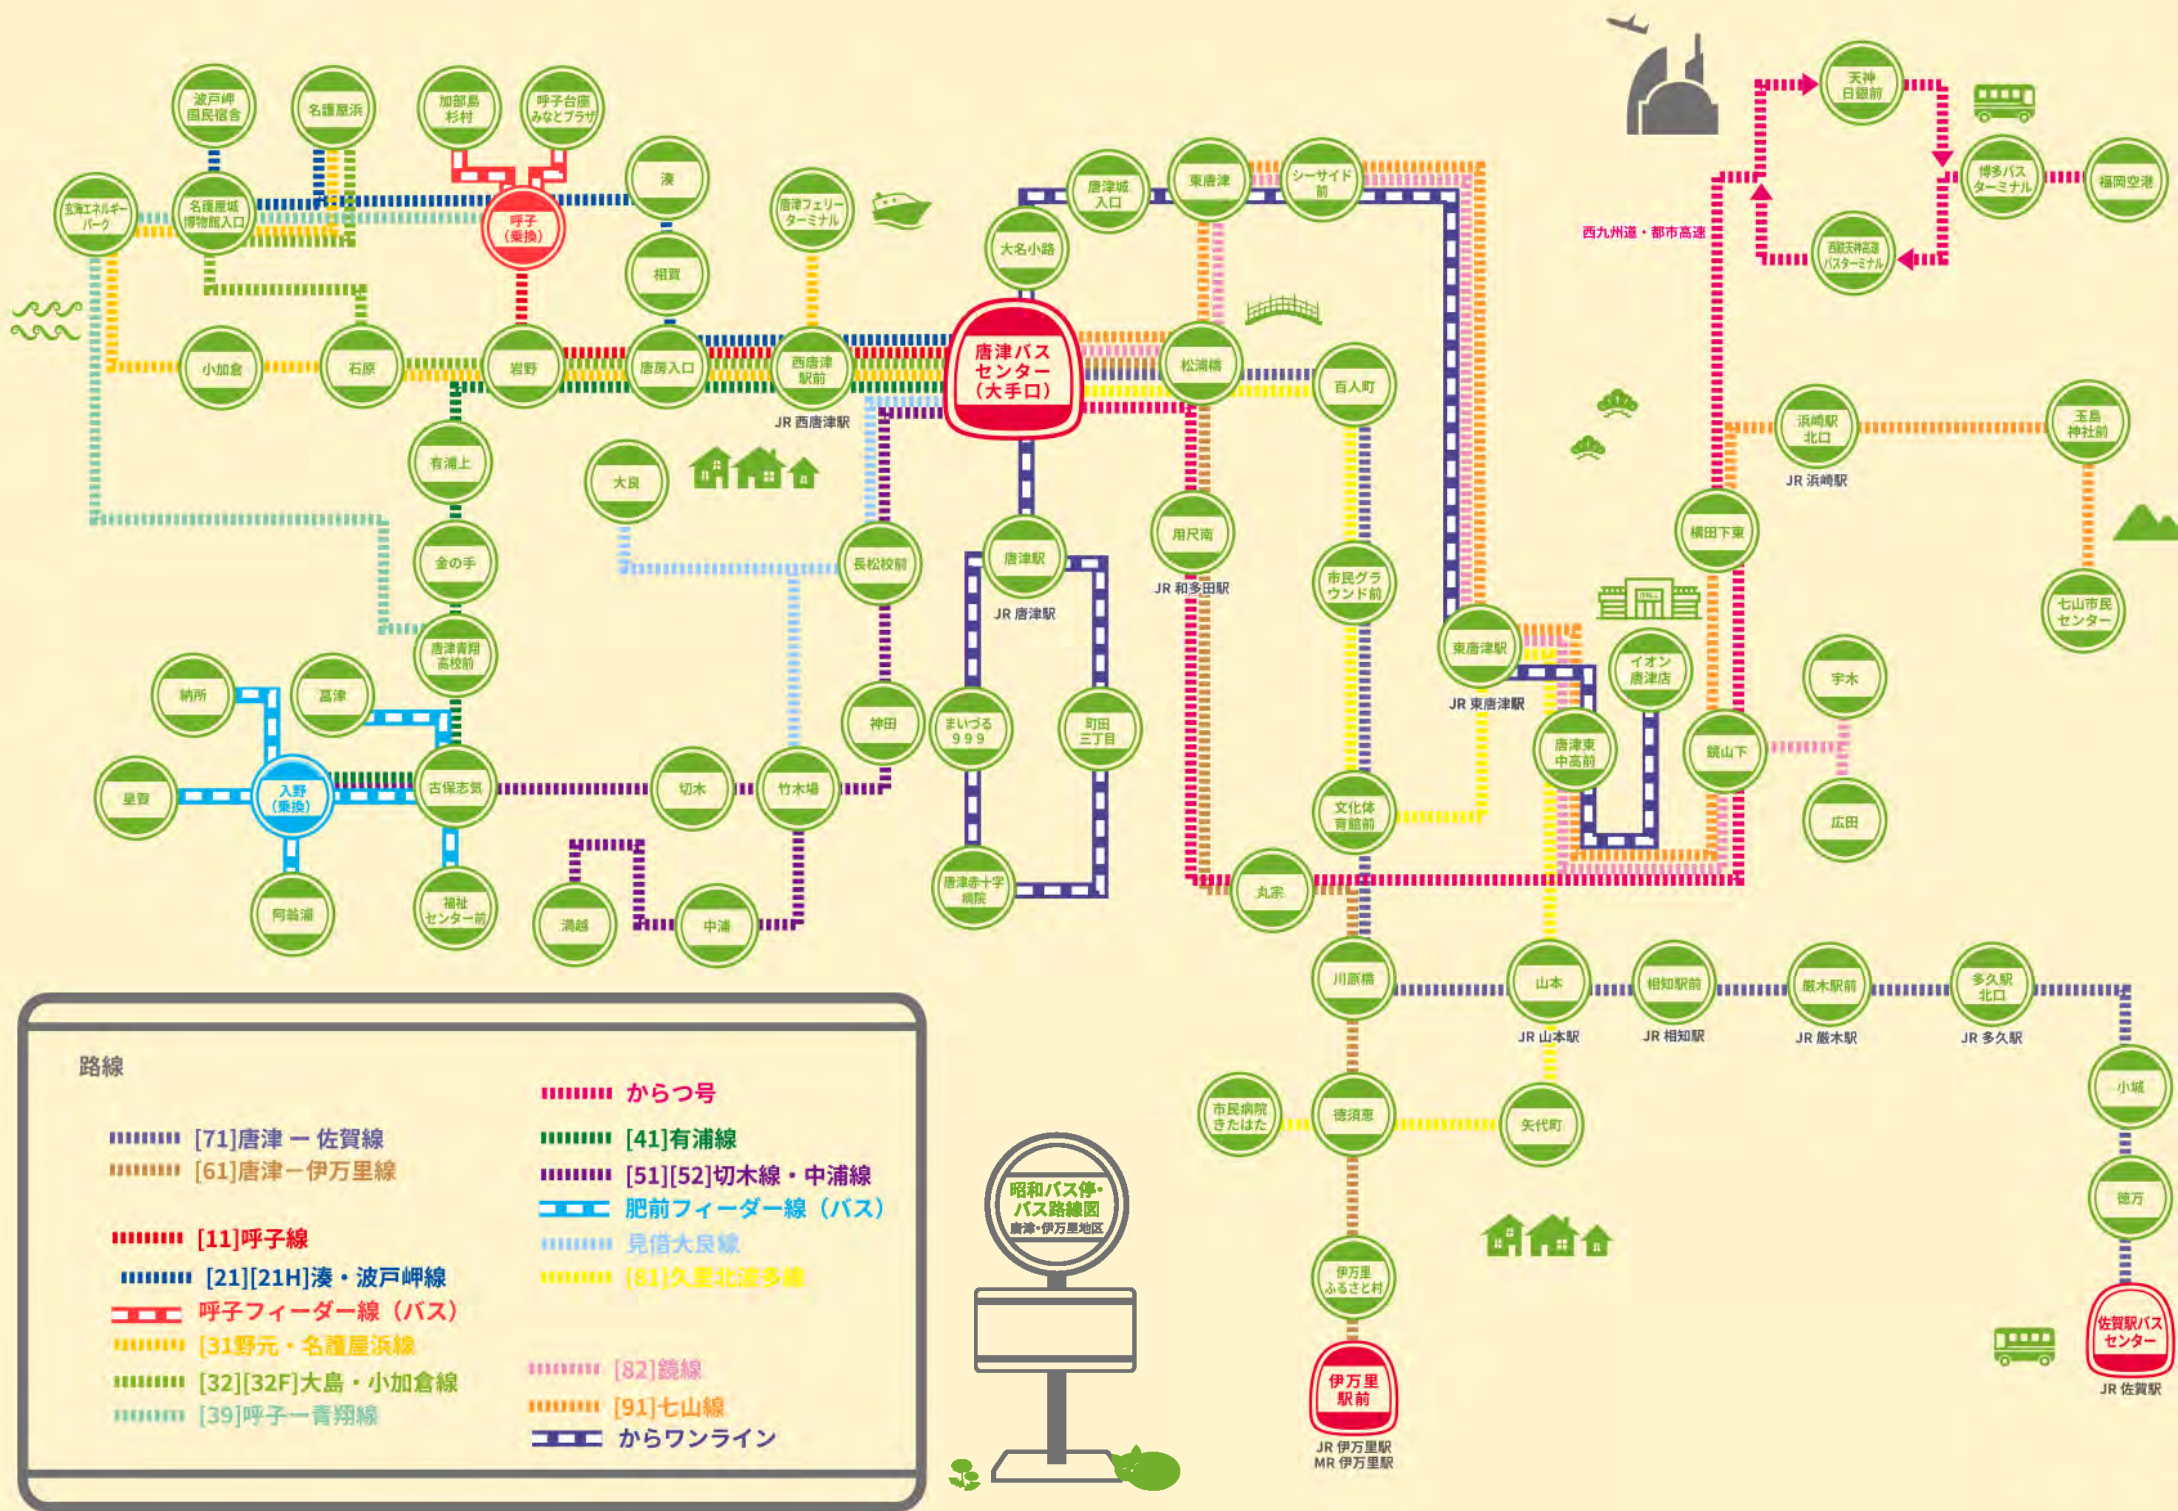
波戸岬国民宿舎
名護屋浜
加部島杉村
呼子台場みなとプラザ
湊
唐津フェリーターミナル
玄海エネルギーパーク
名護屋城博物館入口
呼子(乗換)
相賀
唐津城入口
東唐津
シーサイド前
大名小路
天神日銀前
博多バスターミナル
福岡空港
西鉄天神高速バスターミナル
西九州道・都市高速
小加倉
石原
岩野
唐房入口
西唐津駅前
JR 西唐津駅
唐津バスセンター(大手口)
松浦橋
百人町
有浦上
大良
長松校前
用尺南
JR 和多田駅
浜崎駅北口
JR 浜崎駅
玉島神社前
金の手
唐津駅
JR 唐津駅
市民グラウンド前
横田下東
七山市民センター
唐津青翔高校前
東唐津駅
JR 東唐津駅
イオン唐津店
宇木
納所
菖津
神田
まいづる999
町田三丁目
唐津東中高前
鏡山下
星賀
入野(乗換)
古保志気
切木
竹木場
文化体育館前
広田
阿翁浦
福祉センター前
満越
中浦
唐津赤十字病院
丸田
川原橋
山本
JR 山本駅
相知駅前
JR 相知駅
厳木駅前
JR 厳木駅
多久駅北口
JR 多久駅
小城
市民病院きたはた
徳須恵
矢代町
徳万
伊万里ふるさと村
伊万里駅前
JR 伊万里駅
MR 伊万里駅
佐賀駅バスセンター
JR 佐賀駅
昭和バス停・バス路線図
唐津・伊万里地区

路線
[71]唐津 ー 佐賀線
[61]唐津ー伊万里線
[11]呼子線
[21][21H]湊・波戸岬線
呼子フィーダー線(バス)
[31]野元・名護屋浜線
[32][32F]大島・小加倉線
[39]呼子ー青翔線
からつ号
[41]有浦線
[51][52]切木線・中浦線
肥前フィーダー線(バス)
見借大良線
[81]久里北波多線
[82]鏡線
[91]七山線
からワンライン